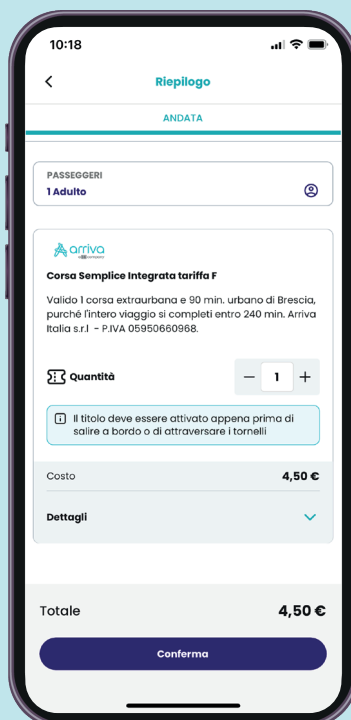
10:18

<

Riepilogo

ANDATA

PASSEGGERI
1 Adulto

arriva
a DB company

Corsa Semplice Integrata tariffa F

Valido 1 corsa extraurbana e 90 min. urbano di Brescia, purché l'intero viaggio si completi entro 240 min. Arriva Italia s.r.l - P.IVA 05950660968.

Quantità

− 1 +

Il titolo deve essere attivato appena prima di salire a bordo o di attraversare i tornelli

Costo 4,50 €

Dettagli

Totale 4,50 €

Conferma